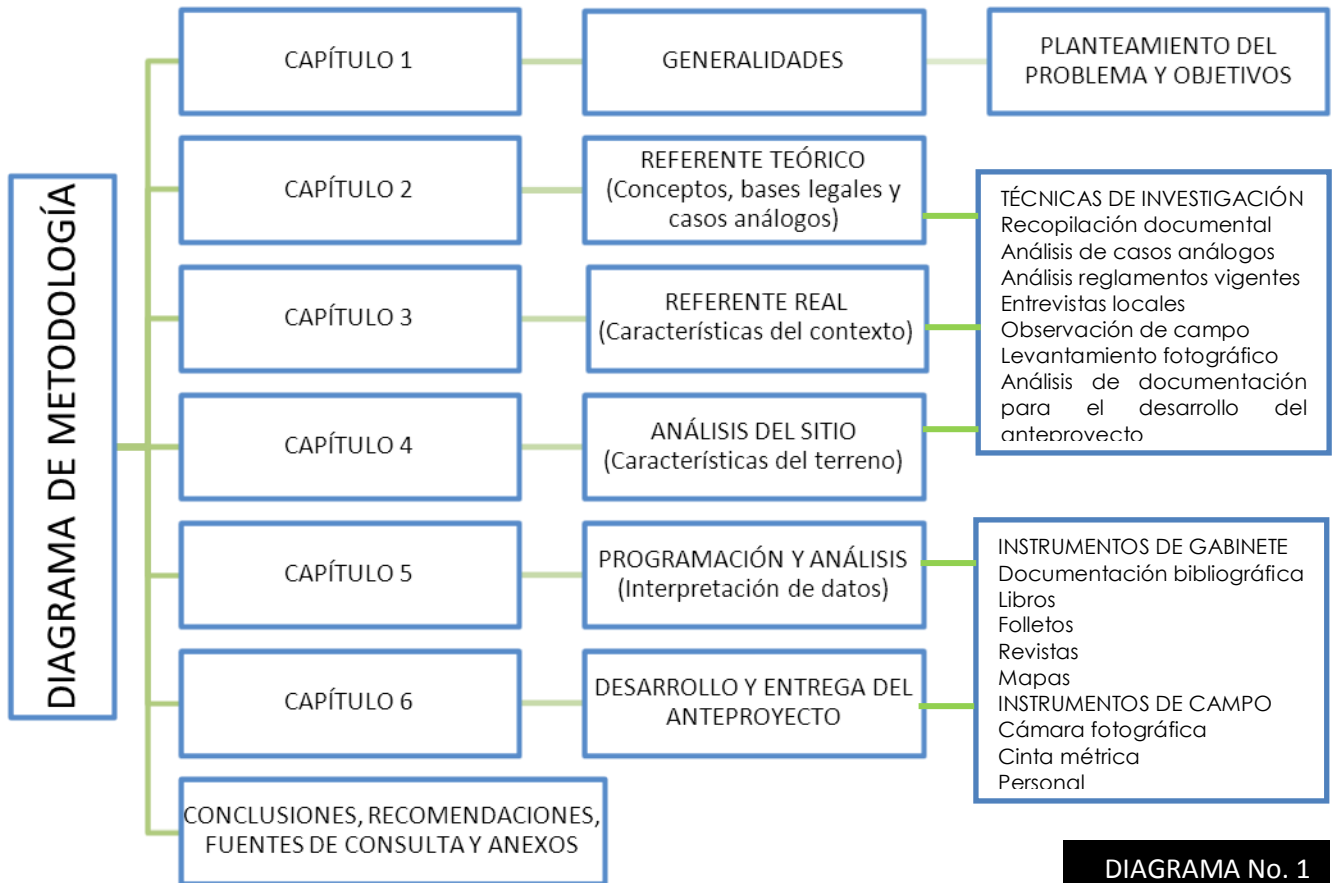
DIAGRAMA DE METODOLOGÍA

CAPÍTULO 1

GENERALIDADES

PLANTEAMIENTO DEL PROBLEMA Y OBJETIVOS

CAPÍTULO 2

REFERENTE TEÓRICO (Conceptos, bases legales y casos análogos)

CAPÍTULO 3

REFERENTE REAL (Características del contexto)

CAPÍTULO 4

ANÁLISIS DEL SITIO (Características del terreno)

CAPÍTULO 5

PROGRAMACIÓN Y ANÁLISIS (Interpretación de datos)

CAPÍTULO 6

DESARROLLO Y ENTREGA DEL ANTEPROYECTO

CONCLUSIONES, RECOMENDACIONES, FUENTES DE CONSULTA Y ANEXOS

TÉCNICAS DE INVESTIGACIÓN
Recopilación documental
Análisis de casos análogos
Análisis reglamentos vigentes
Entrevistas locales
Observación de campo
Levantamiento fotográfico
Análisis de documentación para el desarrollo del anteproyecto

INSTRUMENTOS DE GABINETE
Documentación bibliográfica
Libros
Folletos
Revistas
Mapas
INSTRUMENTOS DE CAMPO
Cámara fotográfica
Cinta métrica
Personal

DIAGRAMA No. 1